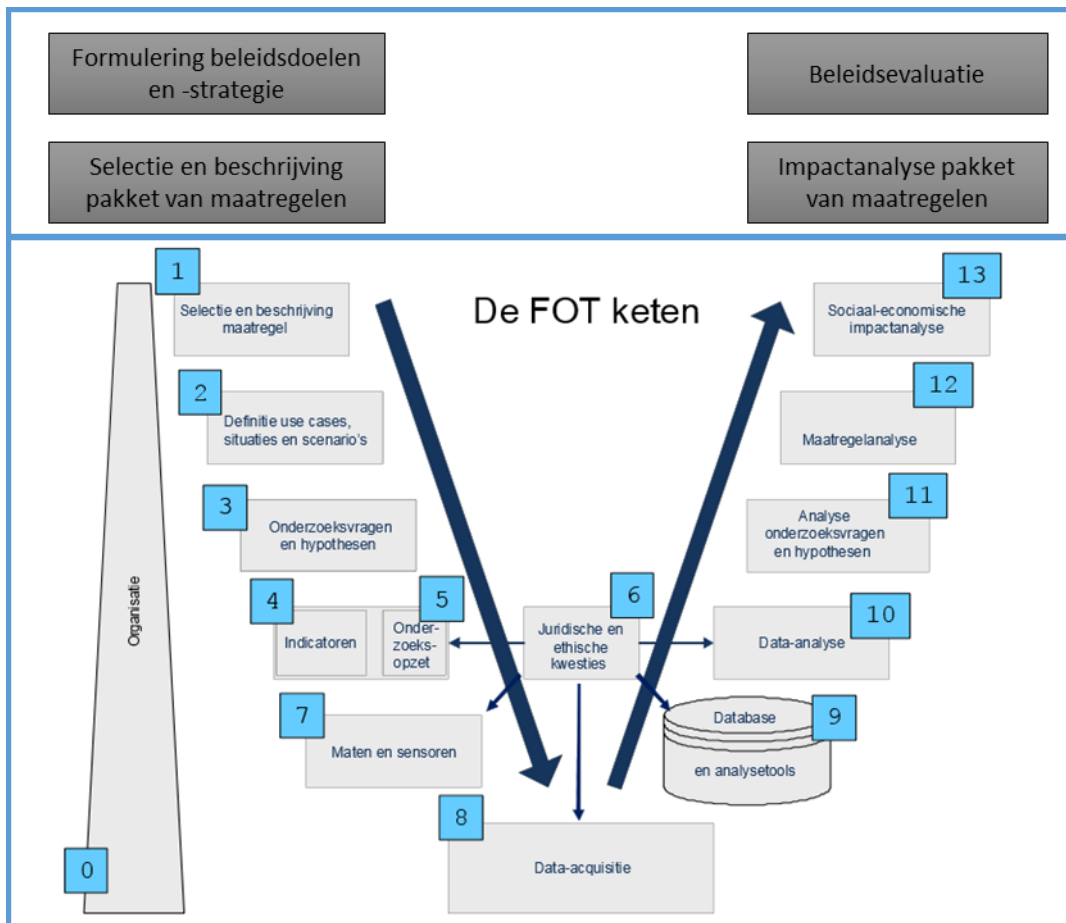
Formulering beleidsdoelen en -strategie

Beleidsevaluatie

Selectie en beschrijving pakket van maatregelen

Impactanalyse pakket van maatregelen

De FOT keten

1
Selectie en beschrijving maatregel

2
Definitie use cases, situaties en scenario's

3
Onderzoeksvragen en hypothesen

4
Indicatoren

5
Onderzoeksopzet

6
Juridische en ethische kwesties

7
Maten en sensoren

8
Data-acquisitie

9
Database en analysetools

10
Data-analyse

11
Analyse onderzoeksvragen en hypothesen

12
Maatregelanalyse

13
Sociaal-economische impactanalyse

Organisatie

0